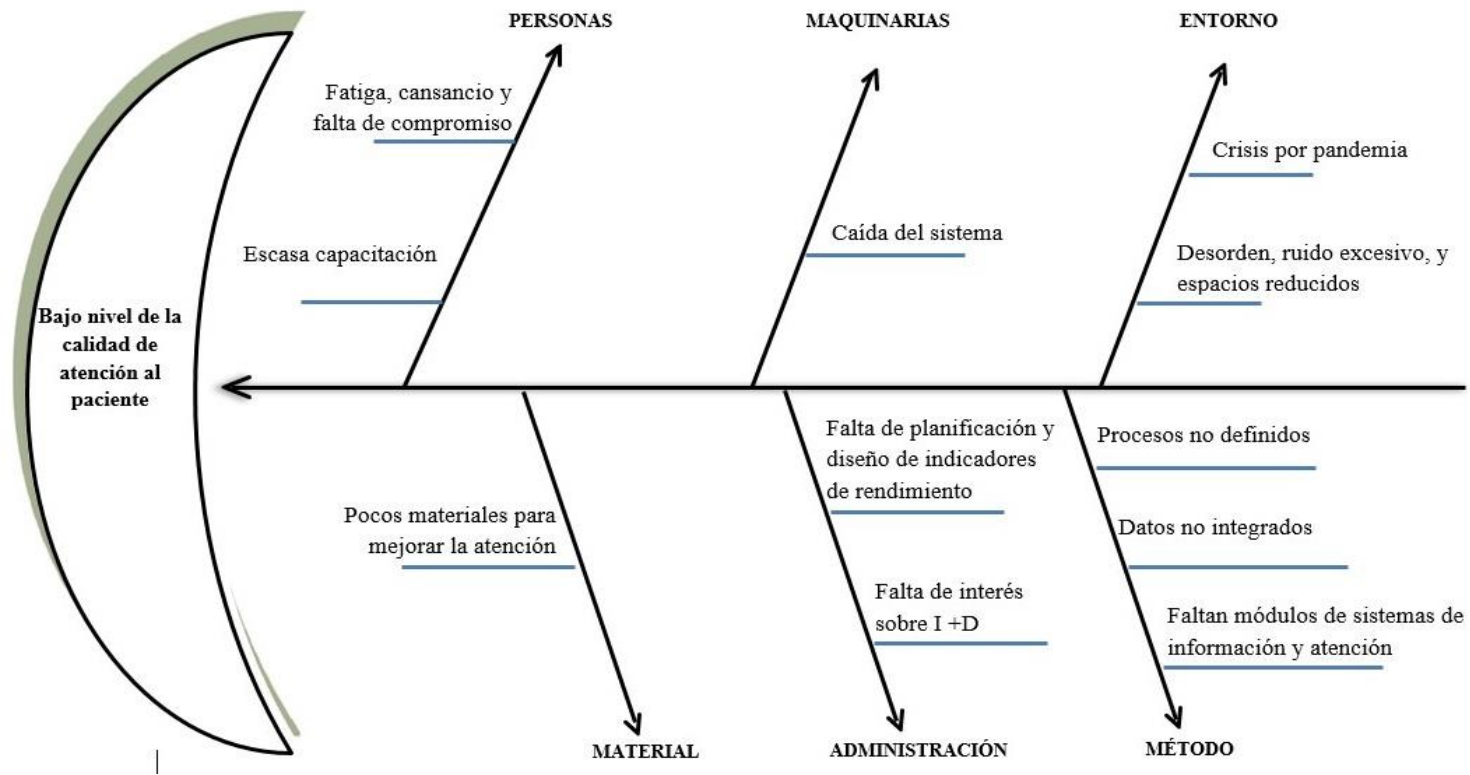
PERSONAS

Fatiga, cansancio y falta de compromiso

Escasa capacitación

MAQUINARIAS

Caída del sistema

ENTORNO

Crisis por pandemia

Desorden, ruido excesivo, y espacios reducidos

Bajo nivel de la calidad de atención al paciente

Pocos materiales para mejorar la atención

MATERIAL

Falta de planificación y diseño de indicadores de rendimiento

Falta de interés sobre I +D

ADMINISTRACIÓN

Procesos no definidos

Datos no integrados

Faltan módulos de sistemas de información y atención

MÉTODO